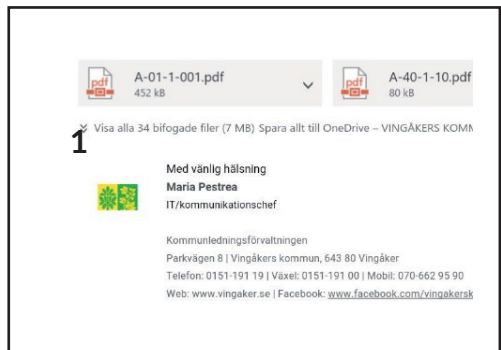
pdf A-01-1-001.pdf
452 kB

pdf A-40-1-10.pdf
80 kB

Visa alla 34 bifogade filer (7 MB) Spara allt till OneDrive – VINGÅKERS KOMM

1

Med vänlig hälsning
Maria Pestrea
IT/kommunikationschef

Kommunledningsförvaltningen
Parkvägen 8 | Vingåkers kommun, 643 80 Vingåker
Telefon: 0151-191 19 | Växel: 0151-191 00 | Mobil: 070-662 95 90
Web: www.vingaker.se | Facebook: www.facebook.com/vingakersk